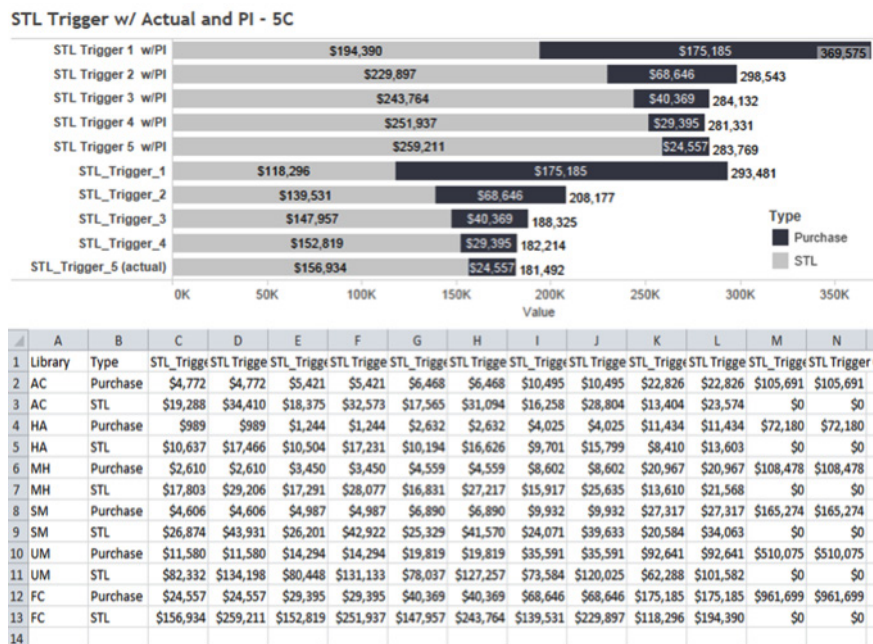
STL Trigger w/ Actual and PI - 5C

STL Trigger 1 w/PI $194,390 $175,185 369,575
STL Trigger 2 w/PI $229,897 $68,646 298,543
STL Trigger 3 w/PI $243,764 $40,369 284,132
STL Trigger 4 w/PI $251,937 $29,395 281,331
STL Trigger 5 w/PI $259,211 $24,557 283,769
STL_Trigger_1 $118,296 $175,185 293,481
STL_Trigger_2 $139,531 $68,646 208,177
STL_Trigger_3 $147,957 $40,369 188,325
STL_Trigger_4 $152,819 $29,395 182,214
STL_Trigger_5 (actual) $156,934 $24,557 181,492

Type
Purchase
STL

0K 50K 100K 150K 200K 250K 300K 350K
Value

| | A | B | C | D | E | F | G | H | I | J | K | L | M | N |
|---|---|---|---|---|---|---|---|---|---|---|---|---|---|---|
| 1 | Library | Type | STL_Trigge | STL Trigge | STL_Trigge | STL Trigge | STL_Trigge | STL Trigge | STL_Trigge | STL Trigge | STL_Trigge | STL Trigge | STL_Trigge | STL Trigger |
| 2 | AC | Purchase | $4,772 | $4,772 | $5,421 | $5,421 | $6,468 | $6,468 | $10,495 | $10,495 | $22,826 | $22,826 | $105,691 | $105,691 |
| 3 | AC | STL | $19,288 | $34,410 | $18,375 | $32,573 | $17,565 | $31,094 | $16,258 | $28,804 | $13,404 | $23,574 | $0 | $0 |
| 4 | HA | Purchase | $989 | $989 | $1,244 | $1,244 | $2,632 | $2,632 | $4,025 | $4,025 | $11,434 | $11,434 | $72,180 | $72,180 |
| 5 | HA | STL | $10,637 | $17,466 | $10,504 | $17,231 | $10,194 | $16,626 | $9,701 | $15,799 | $8,410 | $13,603 | $0 | $0 |
| 6 | MH | Purchase | $2,610 | $2,610 | $3,450 | $3,450 | $4,559 | $4,559 | $8,602 | $8,602 | $20,967 | $20,967 | $108,478 | $108,478 |
| 7 | MH | STL | $17,803 | $29,206 | $17,291 | $28,077 | $16,831 | $27,217 | $15,917 | $25,635 | $13,610 | $21,568 | $0 | $0 |
| 8 | SM | Purchase | $4,606 | $4,606 | $4,987 | $4,987 | $6,890 | $6,890 | $9,932 | $9,932 | $27,317 | $27,317 | $165,274 | $165,274 |
| 9 | SM | STL | $26,874 | $43,931 | $26,201 | $42,922 | $25,329 | $41,570 | $24,071 | $39,633 | $20,584 | $34,063 | $0 | $0 |
| 10 | UM | Purchase | $11,580 | $11,580 | $14,294 | $14,294 | $19,819 | $19,819 | $35,591 | $35,591 | $92,641 | $92,641 | $510,075 | $510,075 |
| 11 | UM | STL | $82,332 | $134,198 | $80,448 | $131,133 | $78,037 | $127,257 | $73,584 | $120,025 | $62,288 | $101,582 | $0 | $0 |
| 12 | FC | Purchase | $24,557 | $24,557 | $29,395 | $29,395 | $40,369 | $40,369 | $68,646 | $68,646 | $175,185 | $175,185 | $961,699 | $961,699 |
| 13 | FC | STL | $156,934 | $259,211 | $152,819 | $251,937 | $147,957 | $243,764 | $139,531 | $229,897 | $118,296 | $194,390 | $0 | $0 |
| 14 | | | | | | | | | | | | | | |